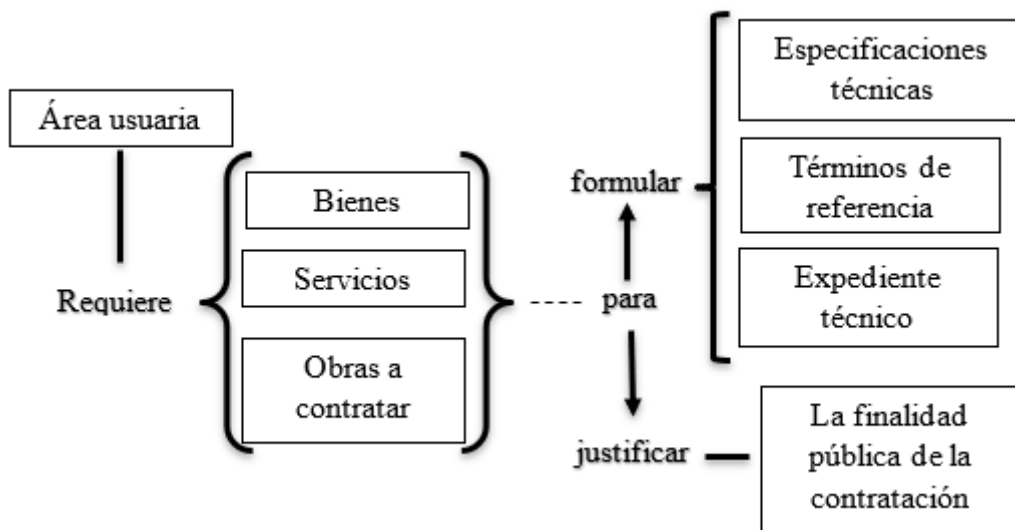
Área usuaria

Requiere

Bienes

Servicios

Obras a contratar

para

formular

Especificaciones técnicas

Términos de referencia

Expediente técnico

justificar

La finalidad pública de la contratación